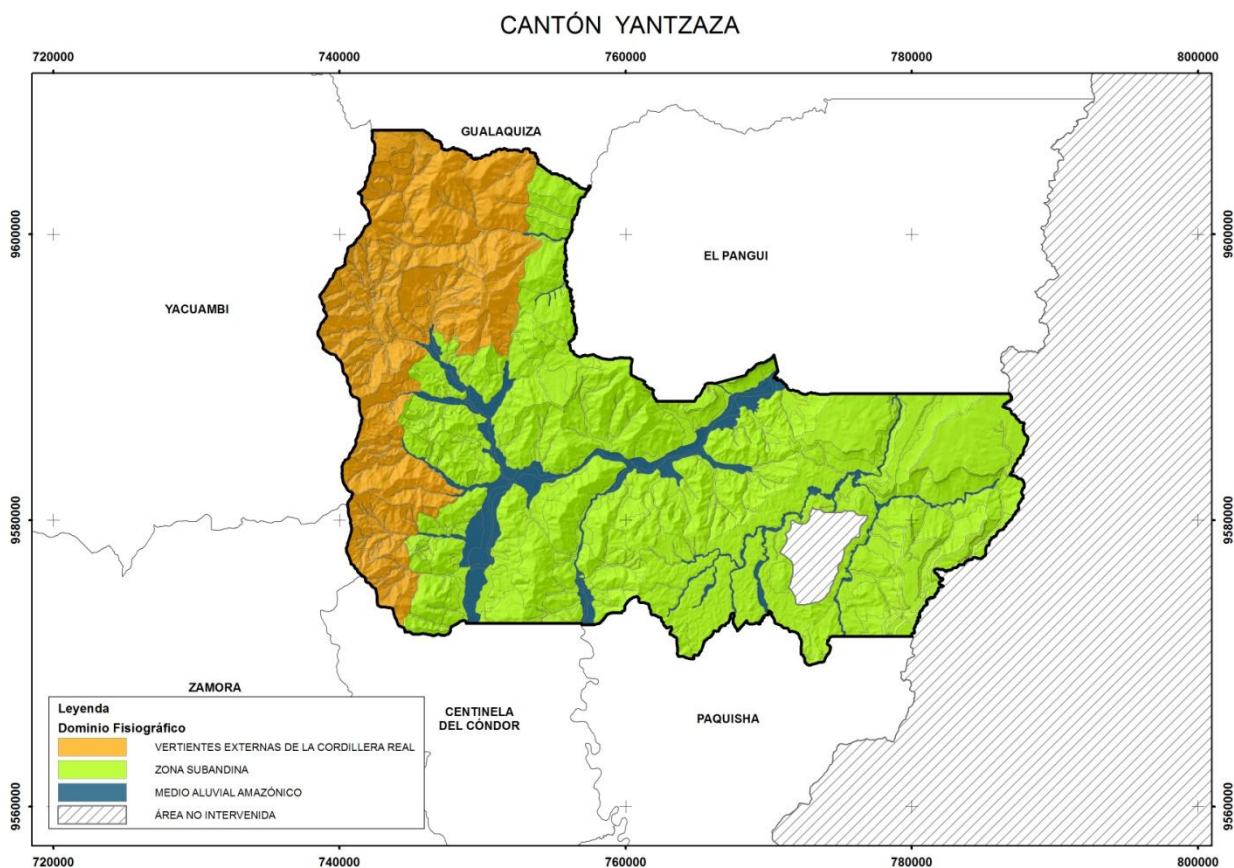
CANTÓN YANTZAZA

720000
740000
760000
780000
800000

9600000
9580000
9560000

GUALAQUIZA

EL PANGUI

YACUAMBI

ZAMORA

CENTINELA DEL CÓNDOR

PAQUISHA

Leyenda
Dominio Fisiográfico
VERTIENTES EXTERNAS DE LA CORDILLERA REAL
ZONA SUBANDINA
MEDIO ALUVIAL AMAZÓNICO
ÁREA NO INTERVENIDA

9600000
9580000
9560000

720000
740000
760000
780000
800000